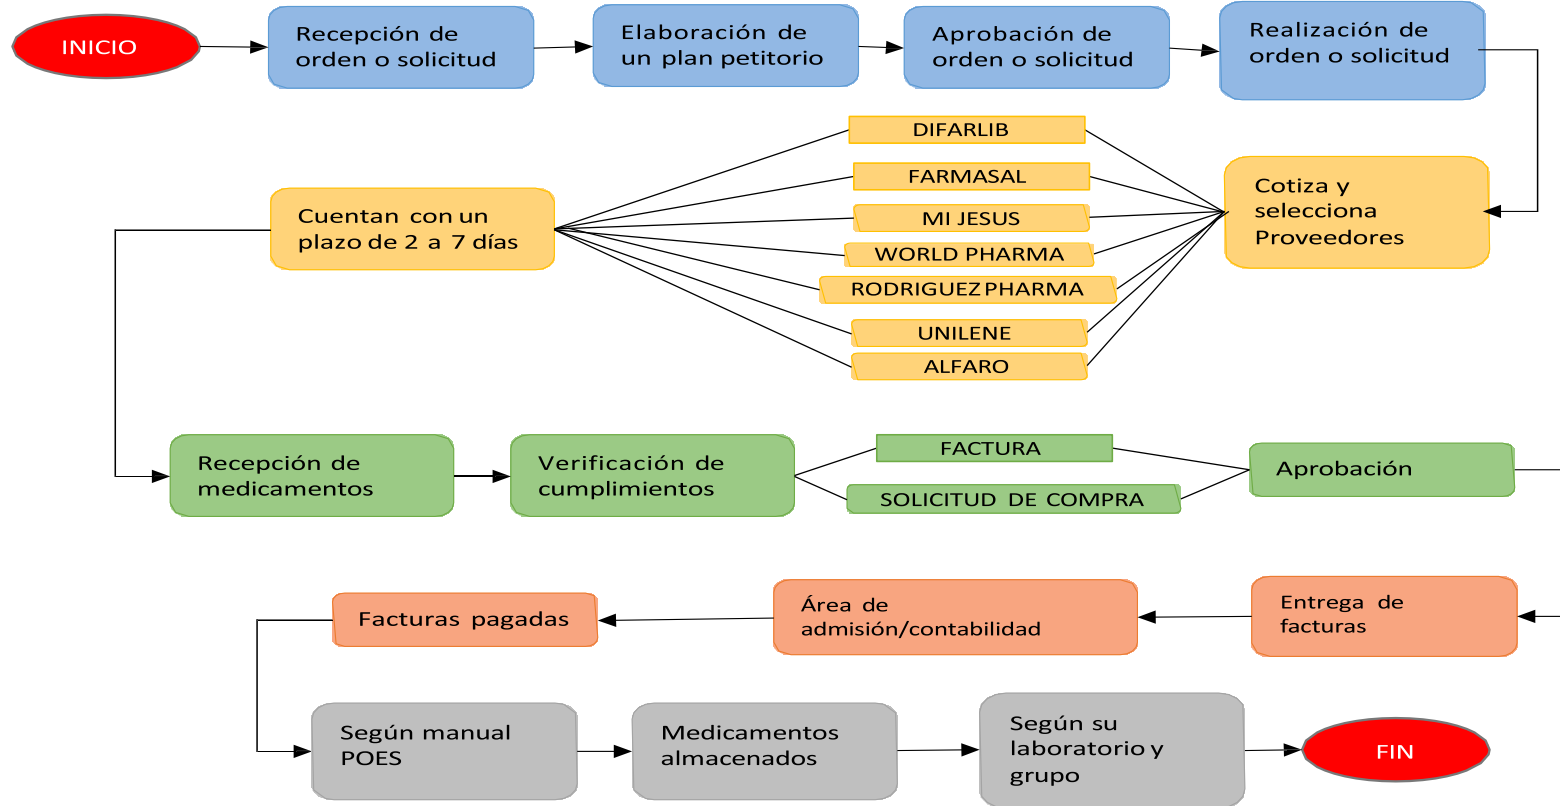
INICIO

Recepción de orden o solicitud

Elaboración de un plan petitorio

Aprobación de orden o solicitud

Realización de orden o solicitud

DIFARLIB

FARMASAL

MI JESUS

WORLD PHARMA

RODRIGUEZ PHARMA

UNILENE

ALFARO

Cuentan con un plazo de 2 a 7 días

Cotiza y selecciona Proveedores

Recepción de medicamentos

Verificación de cumplimientos

FACTURA

SOLICITUD DE COMPRA

Aprobación

Facturas pagadas

Área de admisión/contabilidad

Entrega de facturas

Según manual POES

Medicamentos almacenados

Según su laboratorio y grupo

FIN